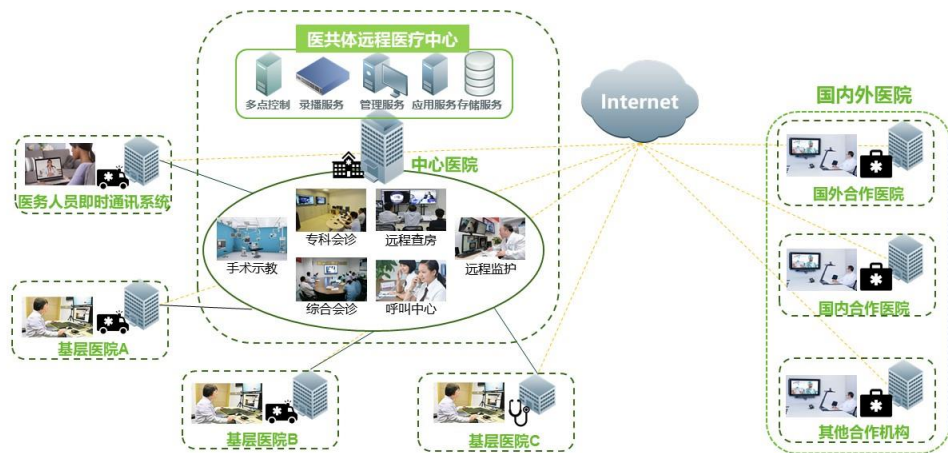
医共体远程医疗中心

多点控制 录播服务 管理服务 应用服务 存储服务

Internet

中心医院

手术示教 专科会诊 远程查房 远程监护 综合会诊 呼叫中心

医务人员即时通讯系统

基层医院A

基层医院B

基层医院C

国内外医院

国外合作医院

国内合作医院

其他合作机构